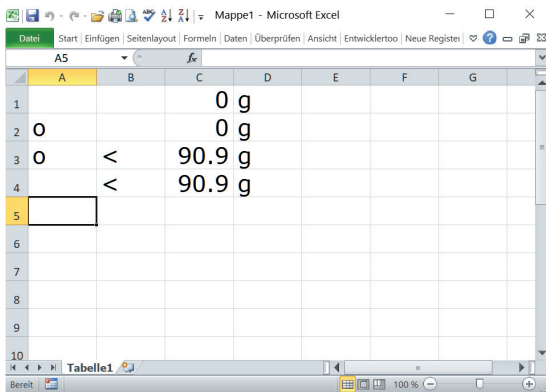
Mappe1 - Microsoft Excel

Datei | Start | Einfügen | Seitenlayout | Formeln | Daten | Überprüfen | Ansicht | Entwicklertoo | Neue Register

A5

$f_x$

|   | A | B | C | D | E | F | G |
|---|---|---|---|---|---|---|---|
| 1 | | | 0 | g | | | |
| 2 | o | | 0 | g | | | |
| 3 | o | < | 90.9 | g | | | |
| 4 | | < | 90.9 | g | | | |
| 5 | | | | | | | |
| 6 | | | | | | | |
| 7 | | | | | | | |
| 8 | | | | | | | |
| 9 | | | | | | | |
| 10 | | | | | | | |

Tabelle1

Bereit

100 %